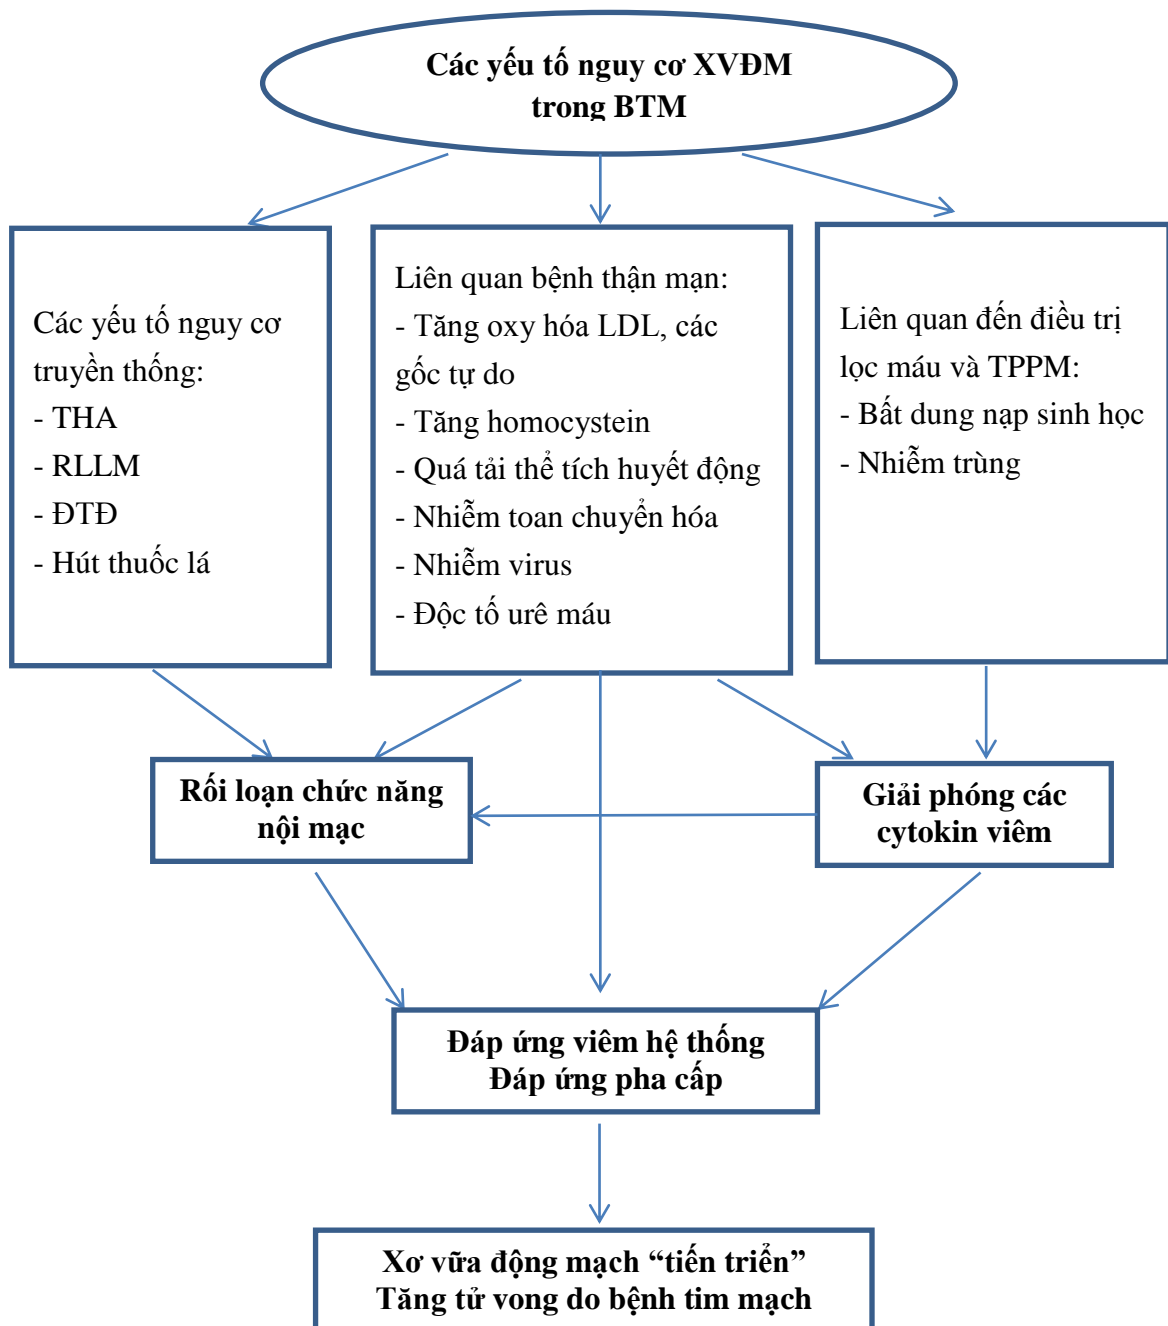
Các yếu tố nguy cơ XVĐM trong BTM

Các yếu tố nguy cơ truyền thống:
- THA
- RLLM
- ĐTĐ
- Hút thuốc lá

Liên quan bệnh thận mạn:
- Tăng oxy hóa LDL, các gốc tự do
- Tăng homocystein
- Quá tải thể tích huyết động
- Nhiễm toan chuyển hóa
- Nhiễm virus
- Độc tố urê máu

Liên quan đến điều trị lọc máu và TPPM:
- Bất dung nạp sinh học
- Nhiễm trùng

Rối loạn chức năng nội mạc

Giải phóng các cytokin viêm

Đáp ứng viêm hệ thống
Đáp ứng pha cấp

Xơ vữa động mạch “tiến triển”
Tăng tử vong do bệnh tim mạch